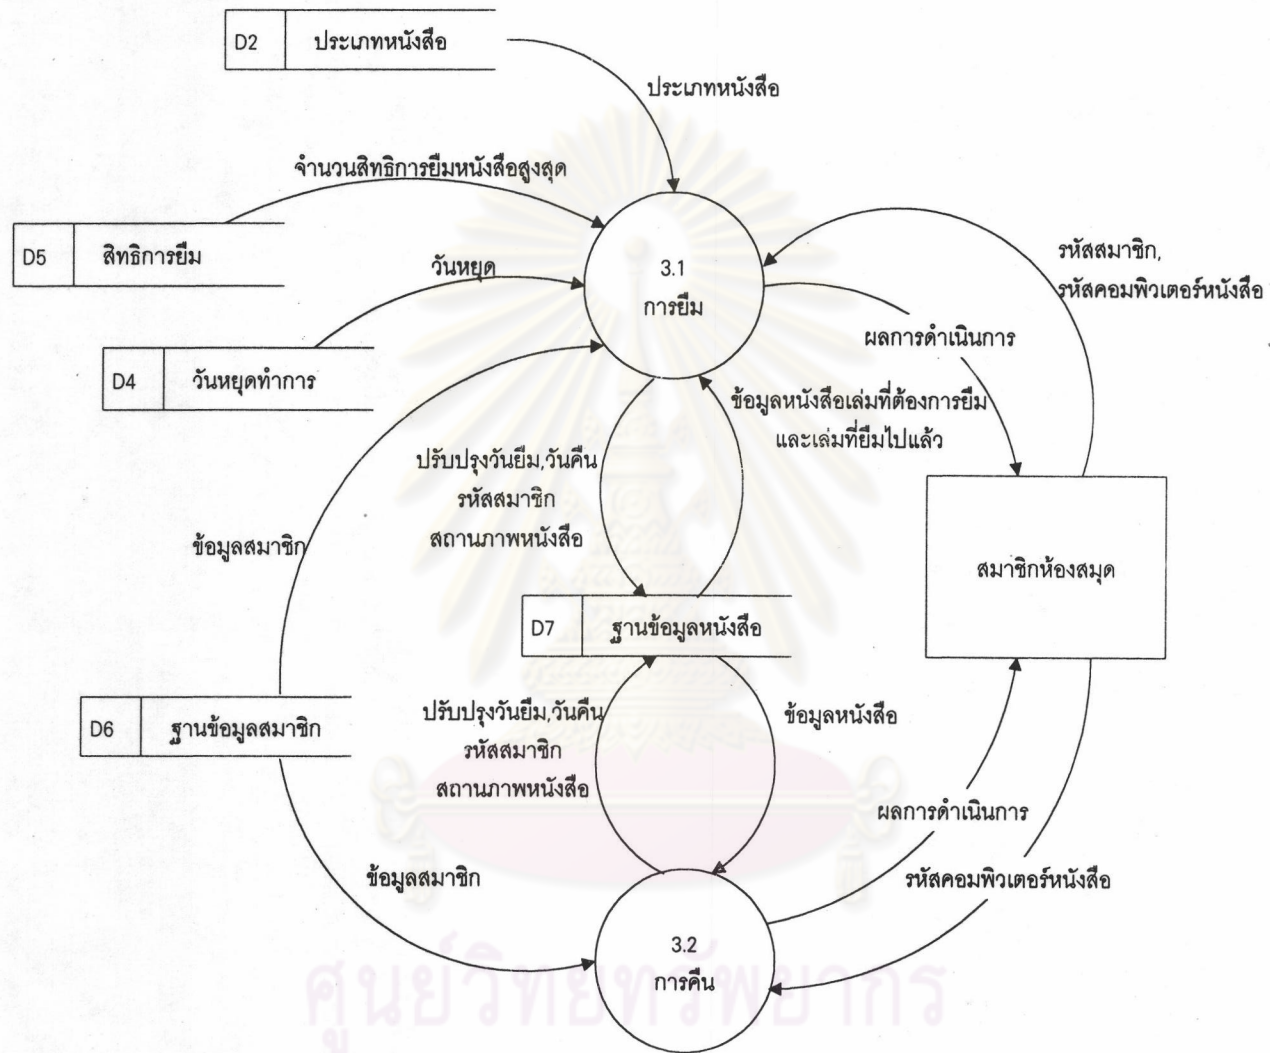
D2 ประเภทหนังสือ

ประเภทหนังสือ

จำนวนสิทธิการยืมหนังสือสูงสุด

D5 สิทธิการยืม

วันหยุด

D4 วันหยุดทำการ

3.1
การยืม

รหัสสมาชิก,
รหัสคอมพิวเตอร์หนังสือ

ผลการดำเนินการ

ข้อมูลหนังสือเล่มที่ต้องการยืม
และเล่มที่ยืมไปแล้ว

ปรับปรุงวันยืม,วันคืน
รหัสสมาชิก
สถานภาพหนังสือ

ข้อมูลสมาชิก

สมาชิกห้องสมุด

D7 ฐานข้อมูลหนังสือ

D6 ฐานข้อมูลสมาชิก

ปรับปรุงวันยืม,วันคืน
รหัสสมาชิก
สถานภาพหนังสือ

ข้อมูลหนังสือ

ผลการดำเนินการ

รหัสคอมพิวเตอร์หนังสือ

ข้อมูลสมาชิก

3.2
การคืน

ศูนย์วิทยทรัพยากร